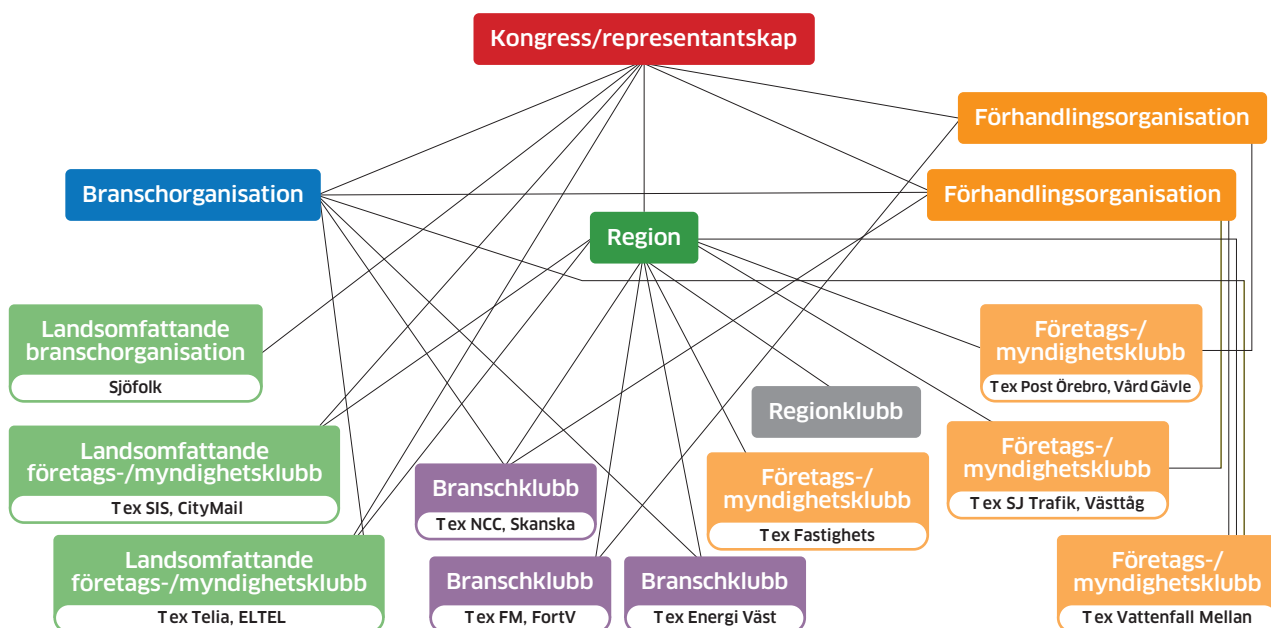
Kongress/representantskap

Förhandlingsorganisation

Branschorganisation

Förhandlingsorganisation

Region

Landsomfattande branschorganisation
Sjöfolk

Företags-/ myndighetsklubb
Tex Post Örebro, Vård Gävle

Regionklubb

Landsomfattande företags-/myndighetsklubb
Tex SIS, CityMail

Företags-/ myndighetsklubb
Tex SJ Trafik, Västtåg

Branschklubb
Tex NCC, Skanska

Företags-/ myndighetsklubb
Tex Fastighets

Landsomfattande företags-/myndighetsklubb
Tex Telia, ELTEL

Branschklubb
Tex FM, FortV

Branschklubb
Tex Energi Väst

Företags-/ myndighetsklubb
Tex Vattenfall Mellan